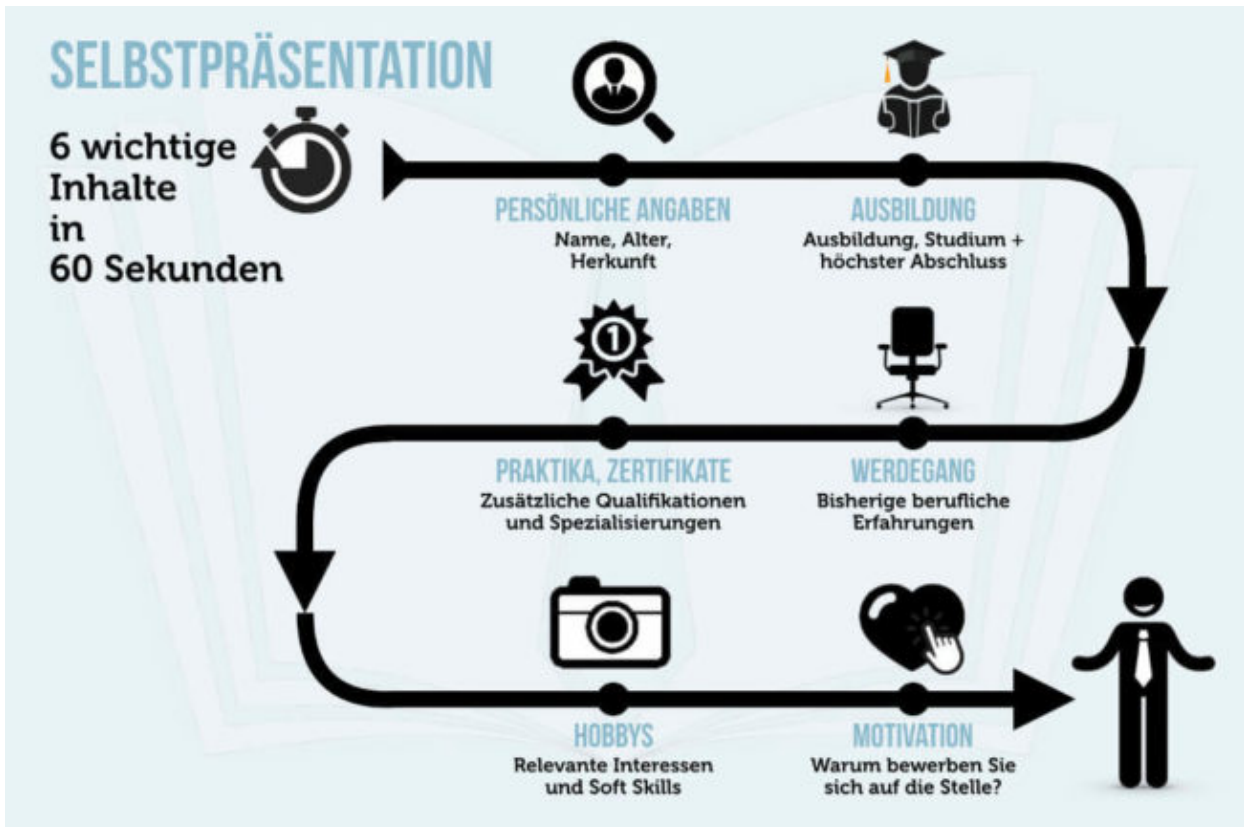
SELBSTPRÄSENTATION

6 wichtige Inhalte in 60 Sekunden

PERSÖNLICHE ANGABEN
Name, Alter, Herkunft

AUSBILDUNG
Ausbildung, Studium + höchster Abschluss

PRAKTIKA, ZERTIFIKATE
Zusätzliche Qualifikationen und Spezialisierungen

WERDEGANG
Bisherige berufliche Erfahrungen

HOBBYS
Relevante Interessen und Soft Skills

MOTIVATION
Warum bewerben Sie sich auf die Stelle?